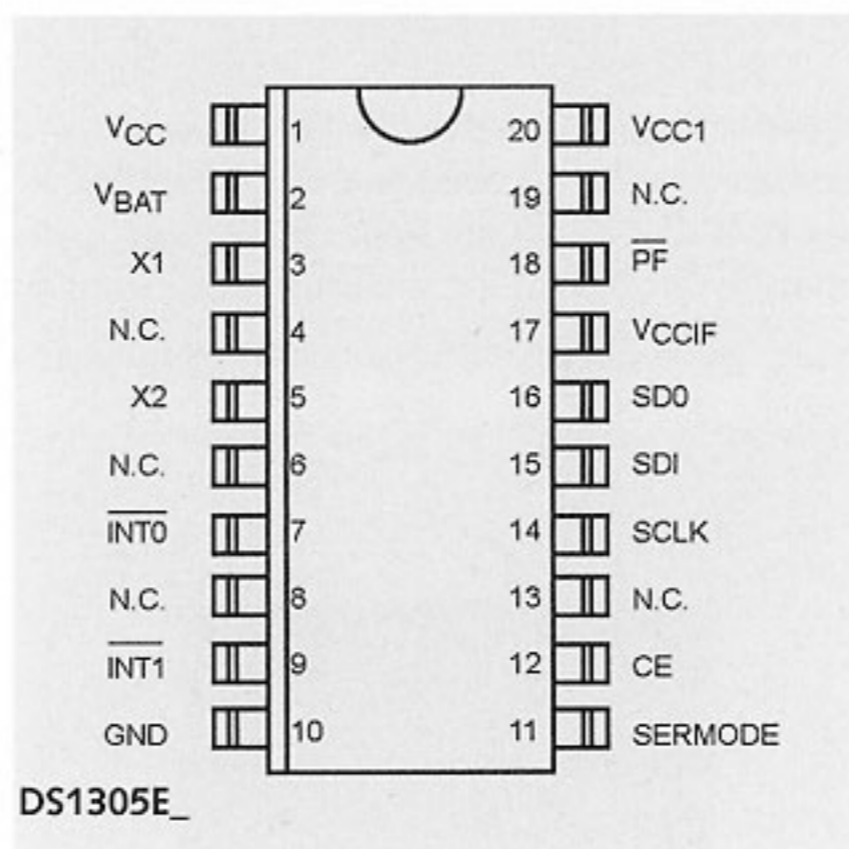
$V_{CC}$ 1
$V_{BAT}$ 2
X1 3
N.C. 4
X2 5
N.C. 6
$\overline{INT0}$ 7
N.C. 8
$\overline{INT1}$ 9
GND 10

20 $V_{CC1}$
19 N.C.
18 $\overline{PF}$
17 $V_{CCIF}$
16 SD0
15 SDI
14 SCLK
13 N.C.
12 CE
11 SERMODE

DS1305E_